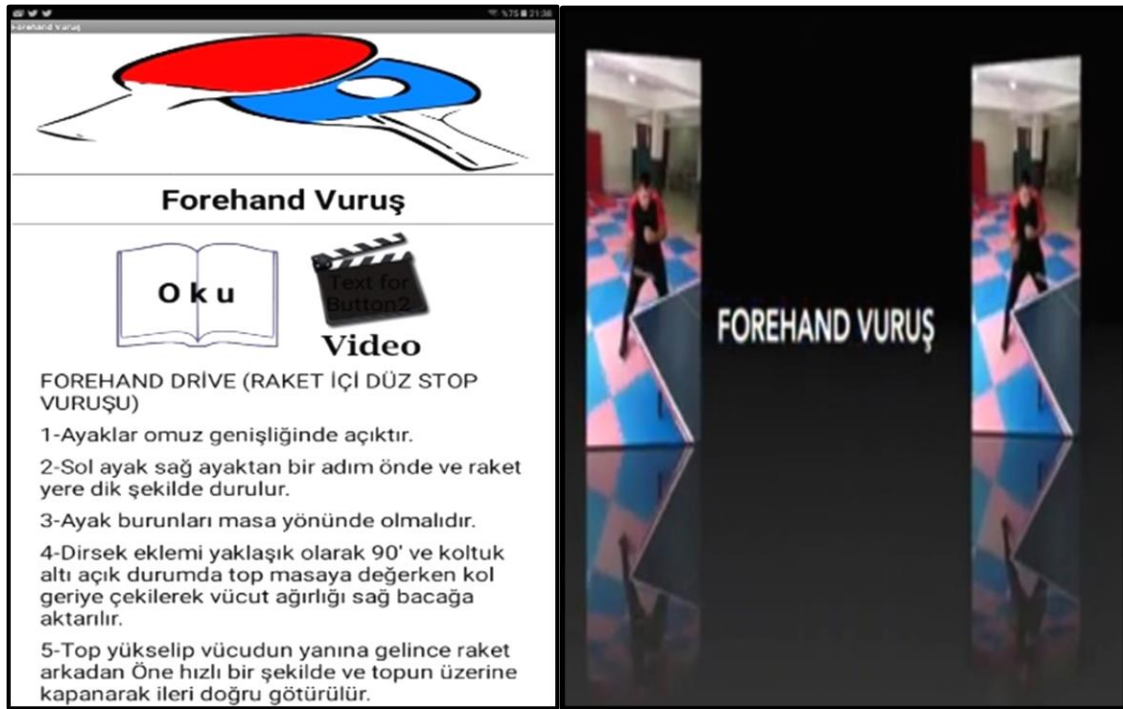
%75 21:38
Forehand Vuruş

Forehand Vuruş

Oku

Text for Button2

Video

FOREHAND DRİVE (RAKET İÇİ DÜZ STOP VURUŞU)

1-Ayaklar omuz genişliğinde açıktır.

2-Sol ayak sağ ayaktan bir adım önde ve raket yere dik şekilde durulur.

3-Ayak burunları masa yönünde olmalıdır.

4-Dirsek eklemi yaklaşık olarak 90' ve koltuk altı açık durumda top masaya değerken kol geriye çekilerek vücut ağırlığı sağ bacağa aktarılır.

5-Top yükselip vücudun yanına gelince raket arkadan Öne hızlı bir şekilde ve topun üzerine kapanarak ileri doğru götürülür.

FOREHAND VURUŞ